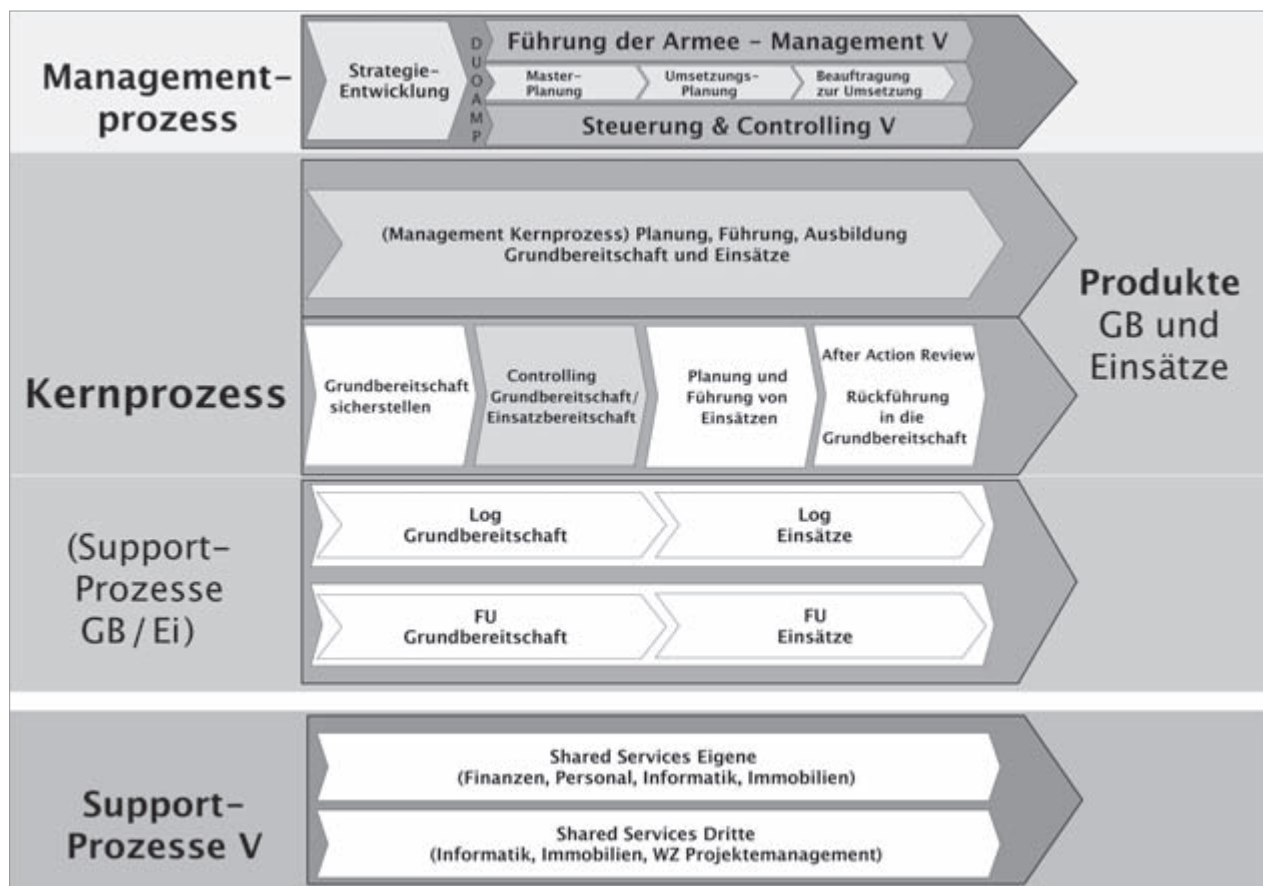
Management-prozess

Strategie-Entwicklung

D U O A M P

Führung der Armee - Management V

Master-Planung

Umsetzungs-Planung

Beauftragung zur Umsetzung

Steuerung & Controlling V

Kernprozess

(Management Kernprozess) Planung, Führung, Ausbildung Grundbereitschaft und Einsätze

Grundbereitschaft sicherstellen

Controlling Grundbereitschaft/ Einsatzbereitschaft

Planung und Führung von Einsätzen

After Action Review

Rückführung in die Grundbereitschaft

Produkte GB und Einsätze

(Support-Prozesse GB / Ei)

Log Grundbereitschaft

Log Einsätze

FU Grundbereitschaft

FU Einsätze

Support-Prozesse V

Shared Services Eigene (Finanzen, Personal, Informatik, Immobilien)

Shared Services Dritte (Informatik, Immobilien, WZ Projektemanagement)